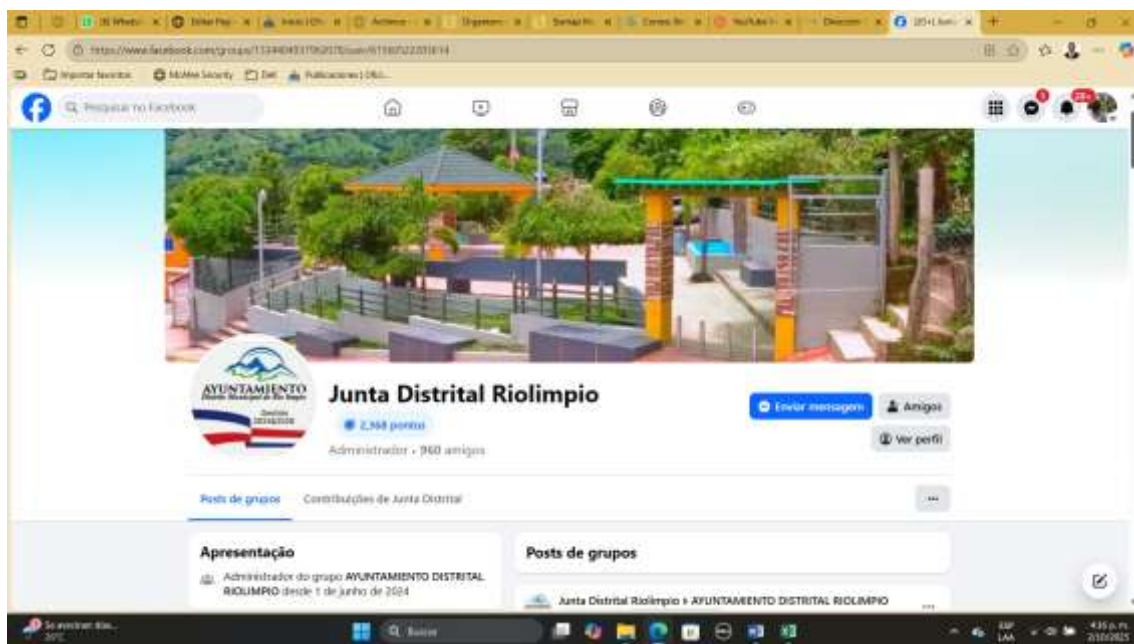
Pesquisar no Facebook

AYUNTAMIENTO

Junta Distrital Riolimpio

2,368 pontos

Administrador · 960 amigos

Enviar mensagem

Amigos

Ver perfil

Posts de grupos

Contribuições de Junta Distrital

...

Apresentação

Administrador do grupo AYUNTAMIENTO DISTRITAL RIOLIMPIO desde 1 de junho de 2024

Posts de grupos

Junta Distrital Riolimpio › AYUNTAMIENTO DISTRITAL RIOLIMPIO

Buscar